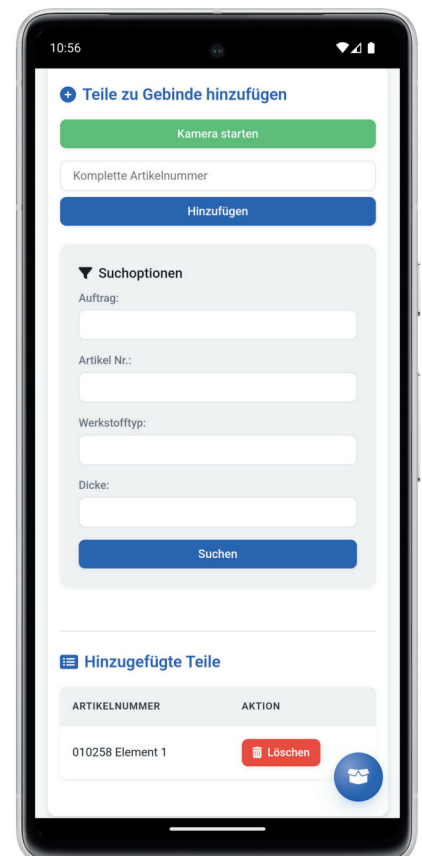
10:56

Teile zu Gebinde hinzufügen

Kamera starten

Komplette Artikelnummer

Hinzufügen

Suchoptionen

Auftrag:

Artikel Nr.:

Werkstofftyp:

Dicke:

Suchen

Hinzugefügte Teile

| ARTIKELNUMMER | AKTION |
|---|---|
| 010258 Element 1 | Löschen |